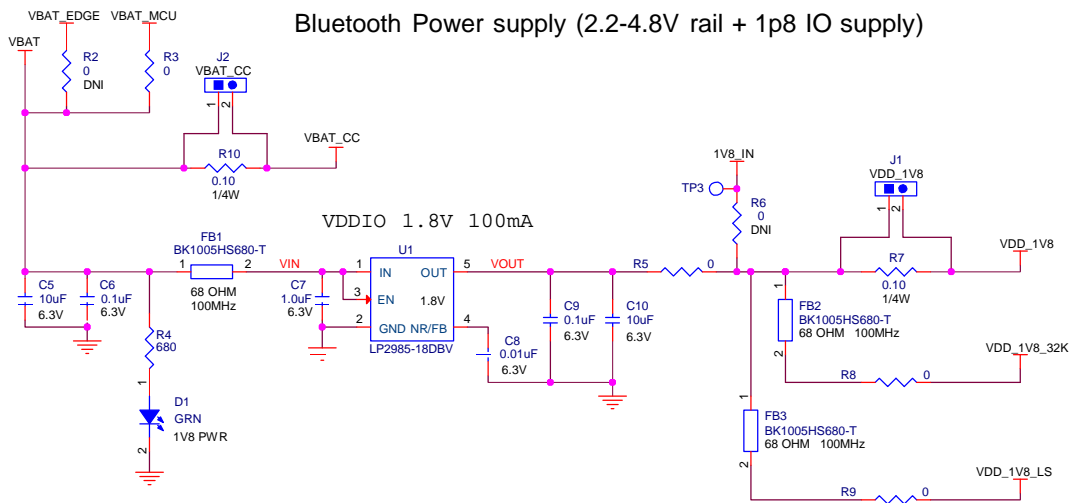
Bluetooth Power supply (2.2-4.8V rail + 1p8 IO supply)

VBAT_EDGE VBAT_MCU
VBAT
R2
0
DNI
R3
0
J2
VBAT_CC
1 2
VBAT_CC
R10
0.10
1/4W

VDDIO 1.8V 100mA

FB1
BK1005HS680-T
1 2
68 OHM
100MHz
VIN
C5
10uF
6.3V
C6
0.1uF
6.3V
R4
680
1
D1
GRN
1V8 PWR
2
C7
1.0uF
6.3V
U1
1 IN
3 EN
2 GND
OUT 5
1.8V
NR/FB 4
LP2985-18DBV
VOUT
C8
0.01uF
6.3V
C9
0.1uF
6.3V
C10
10uF
6.3V
R5
0
1V8_IN
TP3
R6
0
DNI
J1
VDD_1V8
1 2
R7
0.10
1/4W
VDD_1V8
1
FB2
BK1005HS680-T
68 OHM 100MHz
2
R8
0
VDD_1V8_32K
1
FB3
BK1005HS680-T
68 OHM 100MHz
2
R9
0
VDD_1V8_LS